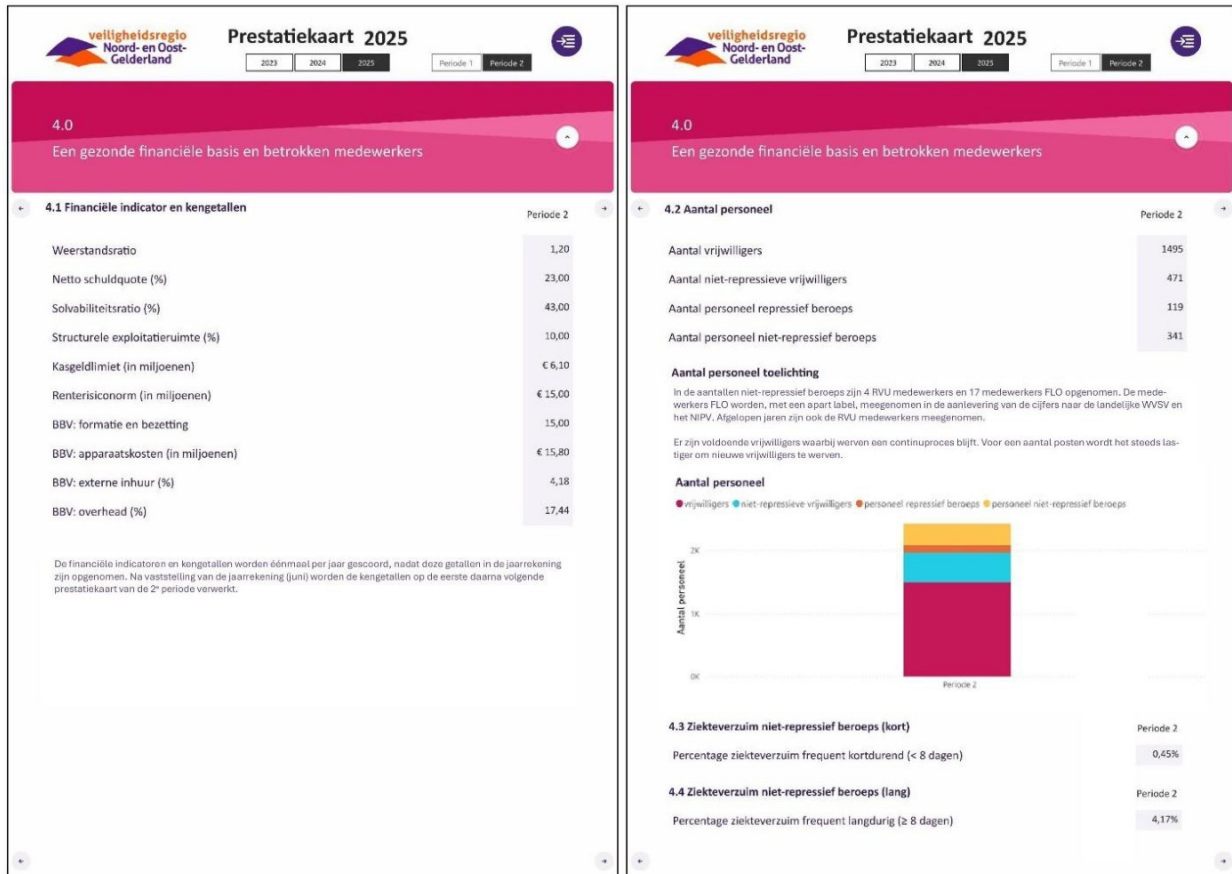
veiligheidsregio Noord- en Oost-Gelderland

Prestatiekaart 2025

2023 | 2024 | 2025 | Periode 1 | Periode 2

4.0
Een gezonde financiële basis en betrokken medewerkers

4.1 Financiële indicator en kengetallen

| | Periode 2 |
|---|---|
| Weerstandsratio | 1,20 |
| Netto schuldquote (%) | 23,00 |
| Solvabiliteitsratio (%) | 43,00 |
| Structurele exploitatieruimte (%) | 10,00 |
| Kasgeldlimiet (in miljoenen) | € 6,10 |
| Renterisiconorm (in miljoenen) | € 15,00 |
| BBV: formatie en bezetting | 15,00 |
| BBV: apparaatskosten (in miljoenen) | € 15,80 |
| BBV: externe inhuur (%) | 4,18 |
| BBV: overhead (%) | 17,44 |

De financiële indicatoren en kengetallen worden éénmaal per jaar gescoord, nadat deze getallen in de jaarrekening zijn opgenomen. Na vaststelling van de jaarrekening (juni) worden de kengetallen op de eerste daarna volgende prestatiekaart van de 2e periode verwerkt.

veiligheidsregio Noord- en Oost-Gelderland

Prestatiekaart 2025

2023 | 2024 | 2025 | Periode 1 | Periode 2

4.0
Een gezonde financiële basis en betrokken medewerkers

4.2 Aantal personeel

| | Periode 2 |
|---|---|
| Aantal vrijwilligers | 1495 |
| Aantal niet-repressieve vrijwilligers | 471 |
| Aantal personeel repressief beroeps | 119 |
| Aantal personeel niet-repressief beroeps | 341 |

Aantal personeel toelichting
In de aantallen niet-repressief beroeps zijn 4 RVU medewerkers en 17 medewerkers FLO opgenomen. De medewerkers FLO worden, met een apart label, meegenomen in de aanlevering van de cijfers naar de landelijke WVSV en het NIPV. Afgelopen jaren zijn ook de RVU medewerkers meegenomen.

Er zijn voldoende vrijwilligers waarbij werven een continuproces blijft. Voor een aantal posten wordt het steeds lastiger om nieuwe vrijwilligers te werven.

Aantal personeel
vrijwilligers  niet-repressieve vrijwilligers  personeel repressief beroeps  personeel niet-repressief beroeps
Aantal personeel
2K
1K
0K
Periode 2

4.3 Ziekteverzuim niet-repressief beroeps (kort) Periode 2
Percentage ziekteverzuim frequent kortdurend (< 8 dagen) 0,45%

4.4 Ziekteverzuim niet-repressief beroeps (lang) Periode 2
Percentage ziekteverzuim frequent langdurig (≥ 8 dagen) 4,17%